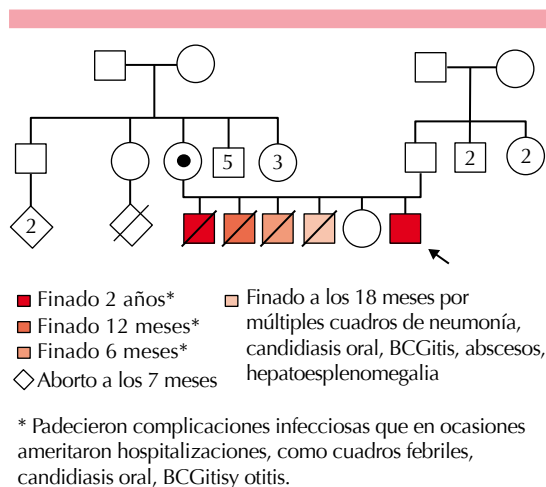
2

5

3

2

2

Finado 2 años*
Finado 12 meses*
Finado 6 meses*
Aborto a los 7 meses

Finado a los 18 meses por múltiples cuadros de neumonía, candidiasis oral, BCGitis, abscesos, hepatoesplenomegalia

* Padecieron complicaciones infecciosas que en ocasiones ameritaron hospitalizaciones, como cuadros febriles, candidiasis oral, BCGitisy otitis.